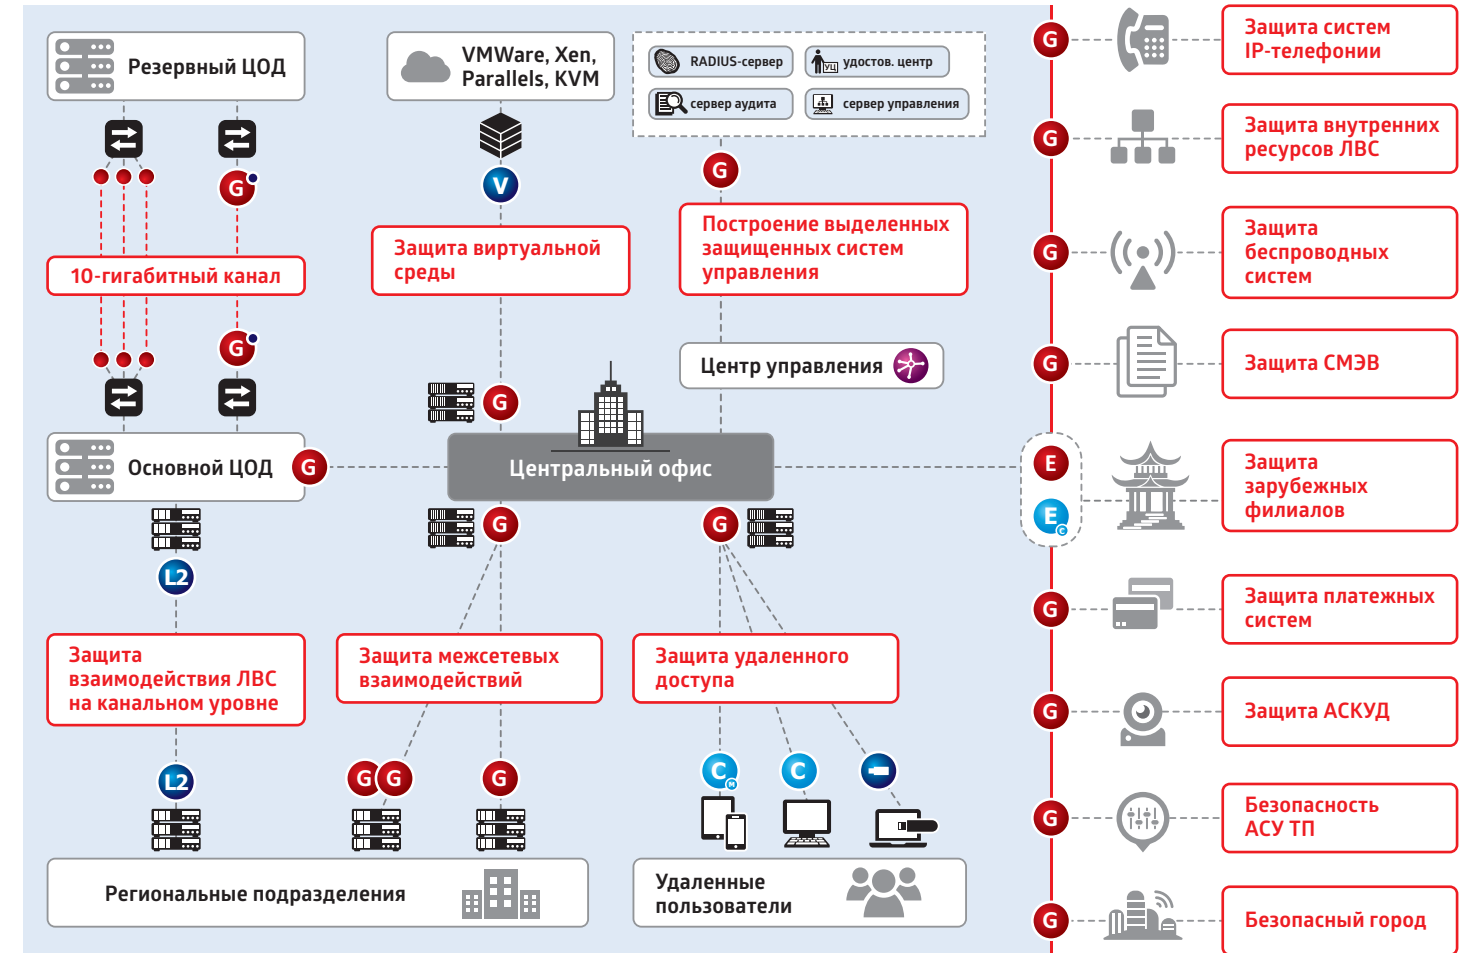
Резервный ЦОД

VMWare, Xen, Parallels, KVM

RADIUS-сервер

удостов. центр

УЦ

сервер аудита

сервер управления

G

V

G

10-гигабитный канал

Защита виртуальной среды

Построение выделенных защищенных систем управления

G

Центр управления

G

Основной ЦОД

G

Центральный офис

G

G

L2

Защита взаимодействия ЛВС на канальном уровне

Защита межсетевых взаимодействий

Защита удаленного доступа

L2

G G

G

C

C

Региональные подразделения

Удаленные пользователи

G

Защита систем IP-телефонии

G

Защита внутренних ресурсов ЛВС

G

Защита беспроводных систем

G

Защита СМЭВ

E

E

Защита зарубежных филиалов

G

Защита платежных систем

G

Защита АСКУД

G

Безопасность АСУ ТП

G

Безопасный город